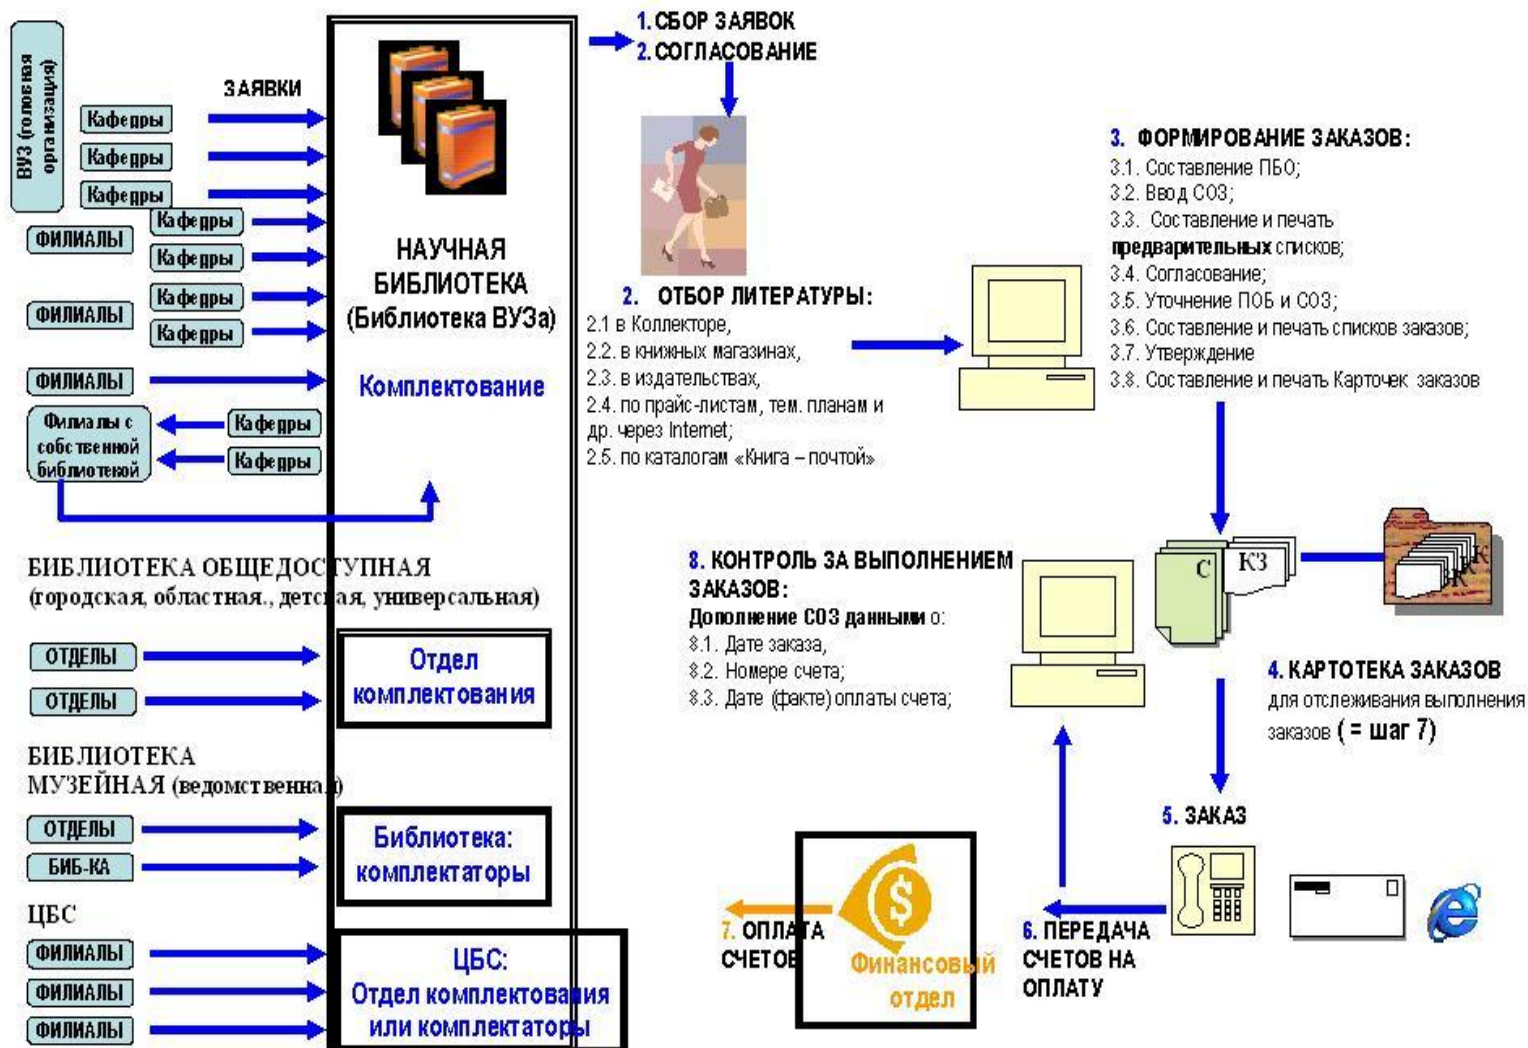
ВУЗ (головная организация)

ЗАЯВКИ

Кафедры
Кафедры
Кафедры
ФИЛИАЛЫ
Кафедры
Кафедры
ФИЛИАЛЫ
Кафедры
Кафедры
ФИЛИАЛЫ
Филиалы с собственной библиотекой
Кафедры
Кафедры

НАУЧНАЯ БИБЛИОТЕКА (Библиотека ВУЗа)

Комплектование

1. СБОР ЗАЯВОК
2. СОГЛАСОВАНИЕ

2. ОТБОР ЛИТЕРАТУРЫ:
2.1 в Коллекторе,
2.2. в книжных магазинах,
2.3. в издательствах,
2.4. по прайс-листам, тем. планам и др. через Internet;
2.5. по каталогам «Книга – почтой»

3. ФОРМИРОВАНИЕ ЗАКАЗОВ:
3.1. Составление ПБО;
3.2. Ввод СОЗ;
3.3. Составление и печать предварительных списков;
3.4. Согласование;
3.5. Уточнение ПОБ и СОЗ;
3.6. Составление и печать списков заказов;
3.7. Утверждение
3.8. Составление и печать Карточек заказов

БИБЛИОТЕКА ОБЩЕДОСТУПНАЯ (городская, областная., детская, универсальная)

ОТДЕЛЫ
ОТДЕЛЫ

Отдел комплектования

БИБЛИОТЕКА МУЗЕЙНАЯ (ведомственная)

ОТДЕЛЫ
БИБ-КА

Библиотека: комплектаторы

ЦБС
ФИЛИАЛЫ
ФИЛИАЛЫ
ФИЛИАЛЫ

ЦБС: Отдел комплектования или комплектаторы

8. КОНТРОЛЬ ЗА ВЫПОЛНЕНИЕМ ЗАКАЗОВ:
Дополнение СОЗ данными о:
8.1. Дате заказа,
8.2. Номере счета;
8.3. Дате (факте) оплаты счета;

С
КЗ

4. КАРТОТЕКА ЗАКАЗОВ для отслеживания выполнения заказов ( = шаг 7)

5. ЗАКАЗ

7. ОПЛАТА СЧЕТОВ

Финансовый отдел

6. ПЕРЕДАЧА СЧЕТОВ НА ОПЛАТУ